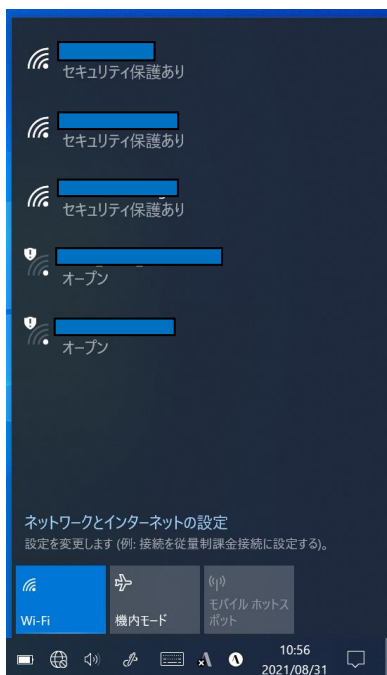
セキュリティ保護あり

セキュリティ保護あり

セキュリティ保護あり

オープン

オープン

ネットワークとインターネットの設定
設定を変更します (例: 接続を従量制課金接続に設定する)。

Wi-Fi

機内モード

モバイル ホットスポット

10:56
2021/08/31